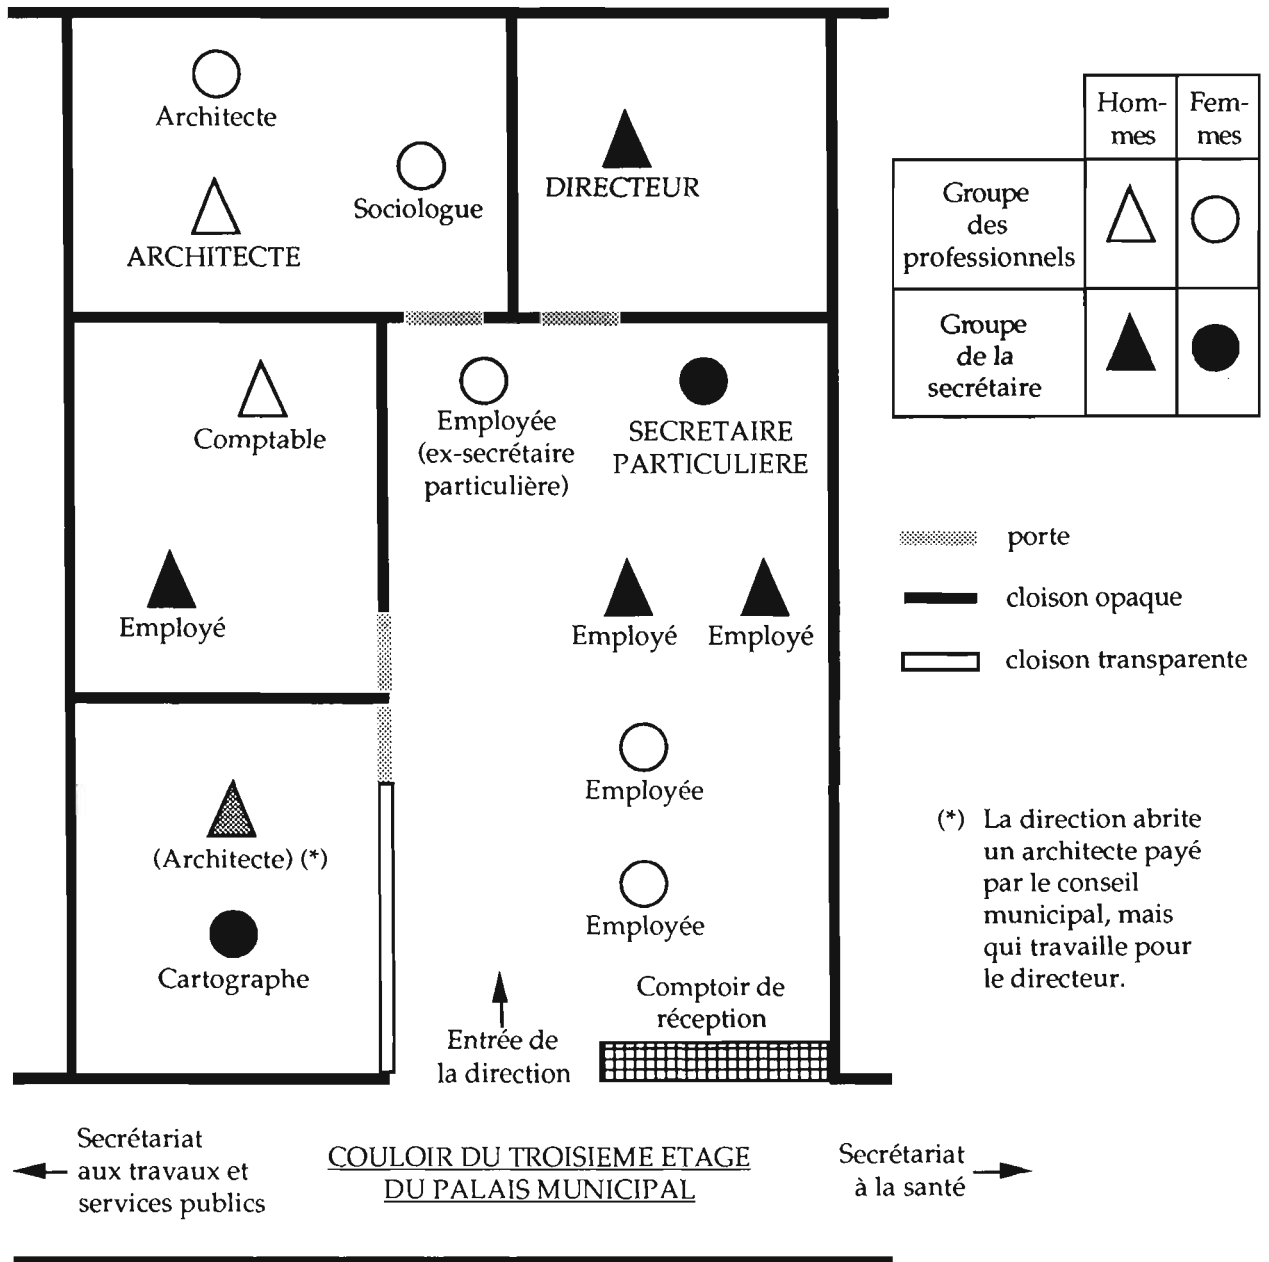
Architecte

ARCHITECTE

Sociologue

DIRECTEUR

| | Hommes | Femmes |
|---|---|---|
| Groupe des professionnels | | |
| Groupe de la secrétaire | | |

Comptable

Employé

Employée (ex-secrétaire particulière)

SECRETAIRE PARTICULIERE

porte

cloison opaque

cloison transparente

Employé

Employé

Employée

(Architecte) (*)

Cartographe

Employée

(*) La direction abrite un architecte payé par le conseil municipal, mais qui travaille pour le directeur.

Entrée de la direction

Comptoir de réception

Secrétariat aux travaux et services publics

COULOIR DU TROISIEME ETAGE DU PALAIS MUNICIPAL

Secrétariat à la santé